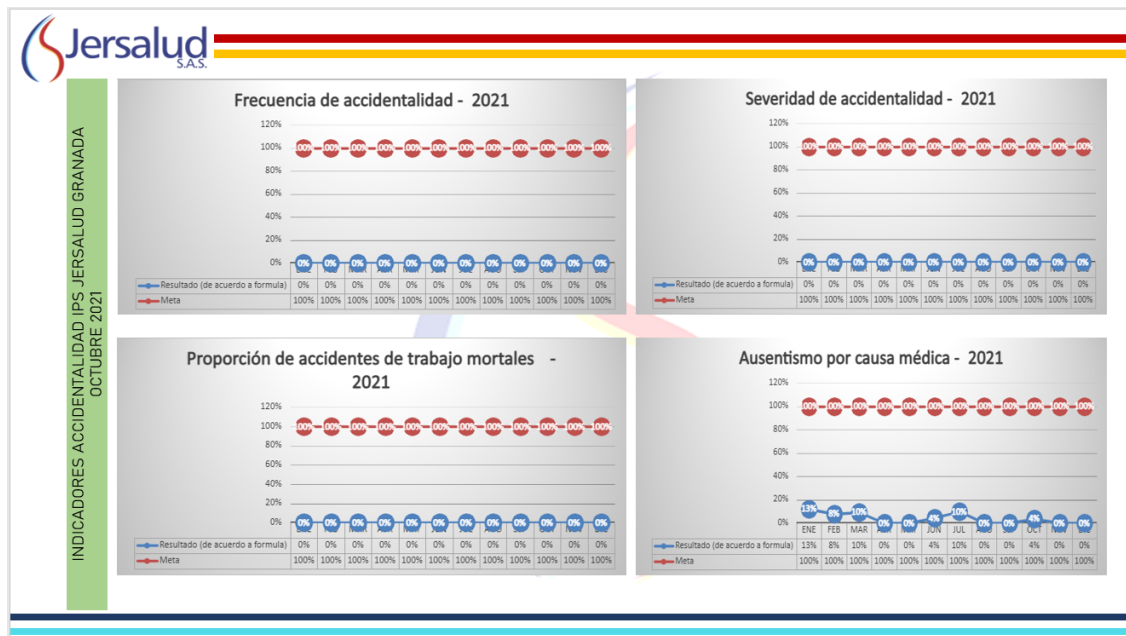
Jersalud S.A.S.

INDICADORES ACCIDENTALIDAD IPS JERSALUD GRANADA OCTUBRE 2021

Frecuencia de accidentalidad - 2021

120%
100%
80%
60%
40%
20%
0%

| | | | | | | | | | | | | |
|---|---|---|---|---|---|---|---|---|---|---|---|---|
| Resultado (de acuerdo a formula) | 0% | 0% | 0% | 0% | 0% | 0% | 0% | 0% | 0% | 0% | 0% | 0% |
| Meta | 100% | 100% | 100% | 100% | 100% | 100% | 100% | 100% | 100% | 100% | 100% | 100% |

Severidad de accidentalidad - 2021

120%
100%
80%
60%
40%
20%
0%

| | | | | | | | | | | | | |
|---|---|---|---|---|---|---|---|---|---|---|---|---|
| Resultado (de acuerdo a formula) | 0% | 0% | 0% | 0% | 0% | 0% | 0% | 0% | 0% | 0% | 0% | 0% |
| Meta | 100% | 100% | 100% | 100% | 100% | 100% | 100% | 100% | 100% | 100% | 100% | 100% |

Proporción de accidentes de trabajo mortales - 2021

120%
100%
80%
60%
40%
20%
0%

| | | | | | | | | | | | | |
|---|---|---|---|---|---|---|---|---|---|---|---|---|
| Resultado (de acuerdo a formula) | 0% | 0% | 0% | 0% | 0% | 0% | 0% | 0% | 0% | 0% | 0% | 0% |
| Meta | 100% | 100% | 100% | 100% | 100% | 100% | 100% | 100% | 100% | 100% | 100% | 100% |

Ausentismo por causa médica - 2021

120%
100%
80%
60%
40%
20%
0%

| | ENE | FEB | MAR | | | JUN | JUL | | | | | |
|---|---|---|---|---|---|---|---|---|---|---|---|---|
| Resultado (de acuerdo a formula) | 13% | 8% | 10% | 0% | 0% | 4% | 10% | 0% | 0% | 4% | 0% | 0% |
| Meta | 100% | 100% | 100% | 100% | 100% | 100% | 100% | 100% | 100% | 100% | 100% | 100% |